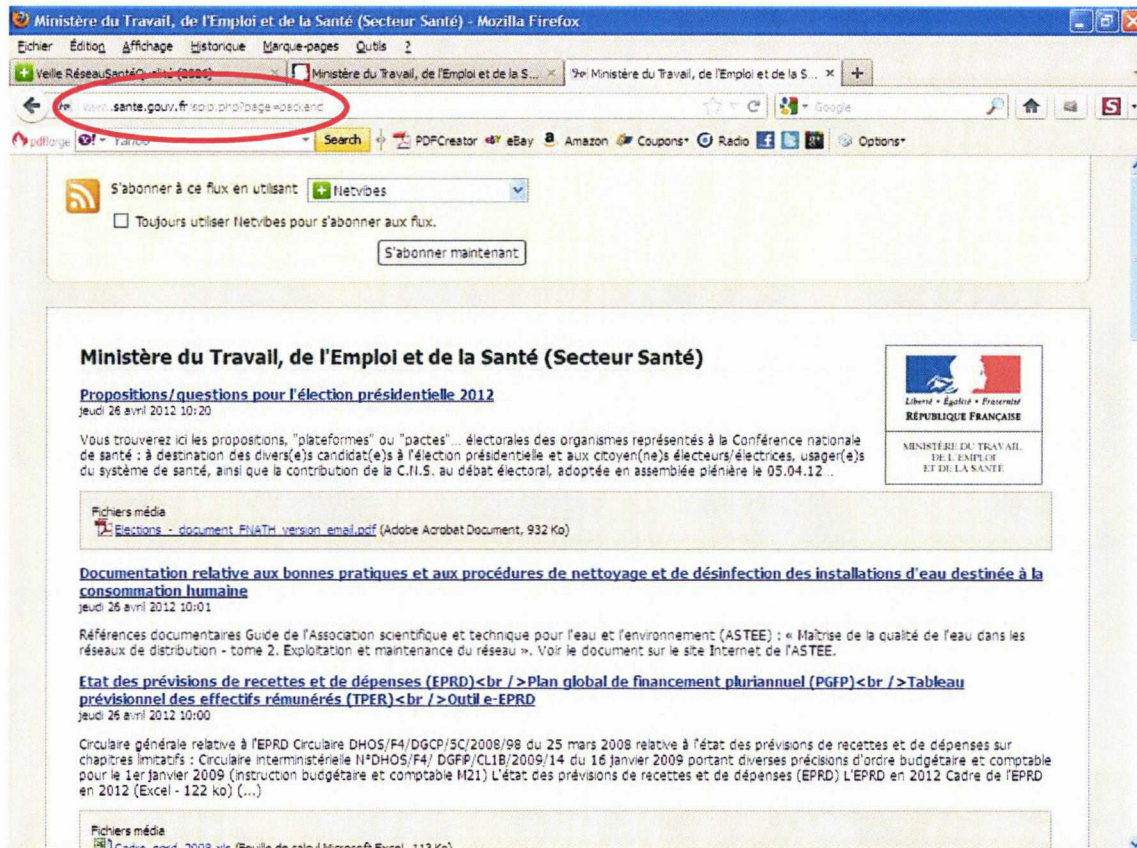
Ministère du Travail, de l'Emploi et de la Santé (Secteur Santé) - Mozilla Firefox

Fichier Édition Affichage Historique Marque-pages Outils ?

Veille RéseauSantéQualité (2886) × Ministère du Travail, de l'Emploi et de la S... × Ministère du Travail, de l'Emploi et de la S... × +

www.sante.gouv.fr/spip.php?page=backend

Google

pdfforge Yahoo Search PDFCreator eBay Amazon Coupons Radio Options

S'abonner à ce flux en utilisant Netvibes

Toujours utiliser Netvibes pour s'abonner aux flux.

S'abonner maintenant

Ministère du Travail, de l'Emploi et de la Santé (Secteur Santé)

Liberté • Égalité • Fraternité
RÉPUBLIQUE FRANÇAISE
MINISTÈRE DU TRAVAIL, DE L'EMPLOI ET DE LA SANTÉ

Propositions/questions pour l'élection présidentielle 2012
jeudi 26 avril 2012 10:20

Vous trouverez ici les propositions, "plateformes" ou "pactes"... électorales des organismes représentés à la Conférence nationale de santé : à destination des divers(e)s candidat(e)s à l'élection présidentielle et aux citoyen(ne)s électeurs/électrices, usager(e)s du système de santé, ainsi que la contribution de la C.N.S. au débat électoral, adoptée en assemblée plénière le 05.04.12...

Fichiers média
Elections - document FNATH version email.pdf (Adobe Acrobat Document, 932 Ko)

Documentation relative aux bonnes pratiques et aux procédures de nettoyage et de désinfection des installations d'eau destinée à la consommation humaine
jeudi 26 avril 2012 10:01

Références documentaires Guide de l'Association scientifique et technique pour l'eau et l'environnement (ASTEE) : « Maîtrise de la qualité de l'eau dans les réseaux de distribution - tome 2. Exploitation et maintenance du réseau ». Voir le document sur le site Internet de l'ASTEE.

Etat des prévisions de recettes et de dépenses (EPRD)<br />Plan global de financement pluriannuel (PGFP)<br />Tableau prévisionnel des effectifs rémunérés (TPER)<br />Outil e-EPRD
jeudi 26 avril 2012 10:00

Circulaire générale relative à l'EPRD Circulaire DHOS/F4/DGCP/5C/2008/98 du 25 mars 2008 relative à l'état des prévisions de recettes et de dépenses sur chapitres limitatifs : Circulaire interministérielle N°DHOS/F4/ DGFiP/CL1B/2009/14 du 16 janvier 2009 portant diverses précisions d'ordre budgétaire et comptable pour le 1er janvier 2009 (instruction budgétaire et comptable M21) L'état des prévisions de recettes et de dépenses (EPRD) L'EPRD en 2012 Cadre de l'EPRD en 2012 (Excel - 122 ko) (...)

Fichiers média
Cadre_eprd_2008.xls (Feuille de calcul Microsoft Excel, 113 Ko)